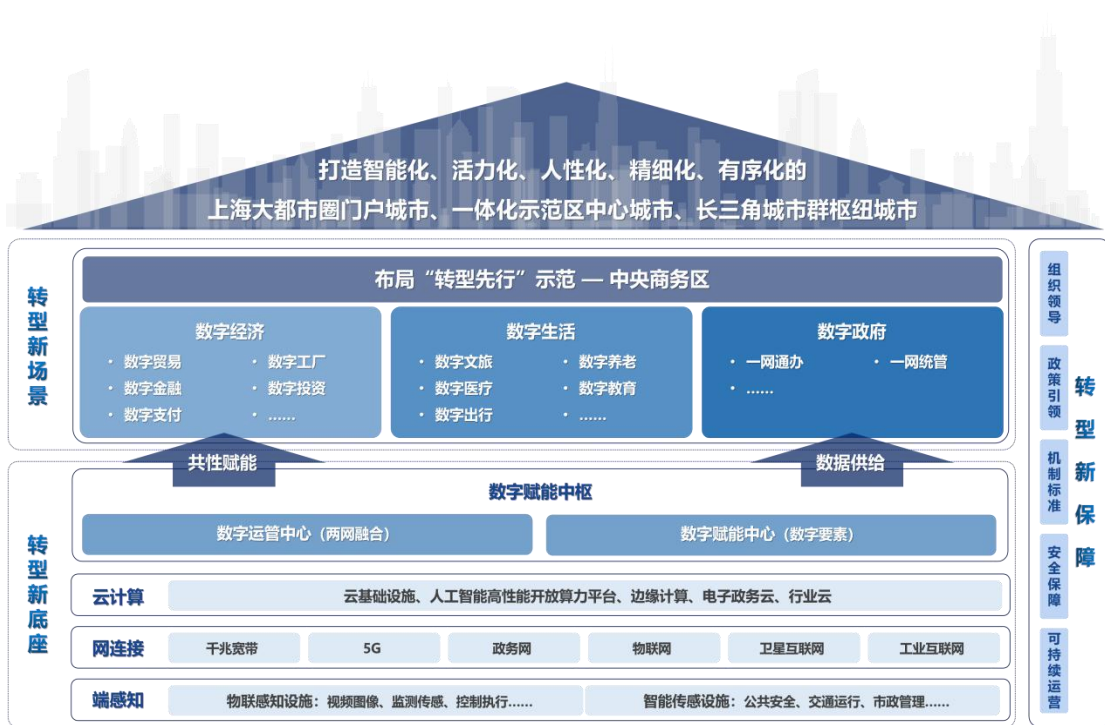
打造智能化、活力化、人性化、精细化、有序化的
上海大都市圈门户城市、一体化示范区中心城市、长三角城市群枢纽城市

转型新场景

布局“转型先行”示范 — 中央商务区

数字经济
• 数字贸易 • 数字工厂
• 数字金融 • 数字投资
• 数字支付 • ……

数字生活
• 数字文旅 • 数字养老
• 数字医疗 • 数字教育
• 数字出行 • ……

数字政府
• 一网通办 • 一网统管
• ……

共性赋能

数据供给

转型新底座

数字赋能中枢

数字运管中心（两网融合）

数字赋能中心（数字要素）

云计算

云基础设施、人工智能高性能开放算力平台、边缘计算、电子政务云、行业云

网连接

| 千兆宽带 | 5G | 政务网 | 物联网 | 卫星互联网 | 工业互联网 |
|---|---|---|---|---|---|

端感知

物联感知设施：视频图像、监测传感、控制执行……

智能传感设施：公共安全、交通运行、市政管理……

组织领导

政策引领

机制标准

安全保障

可持续运营

转型新保障